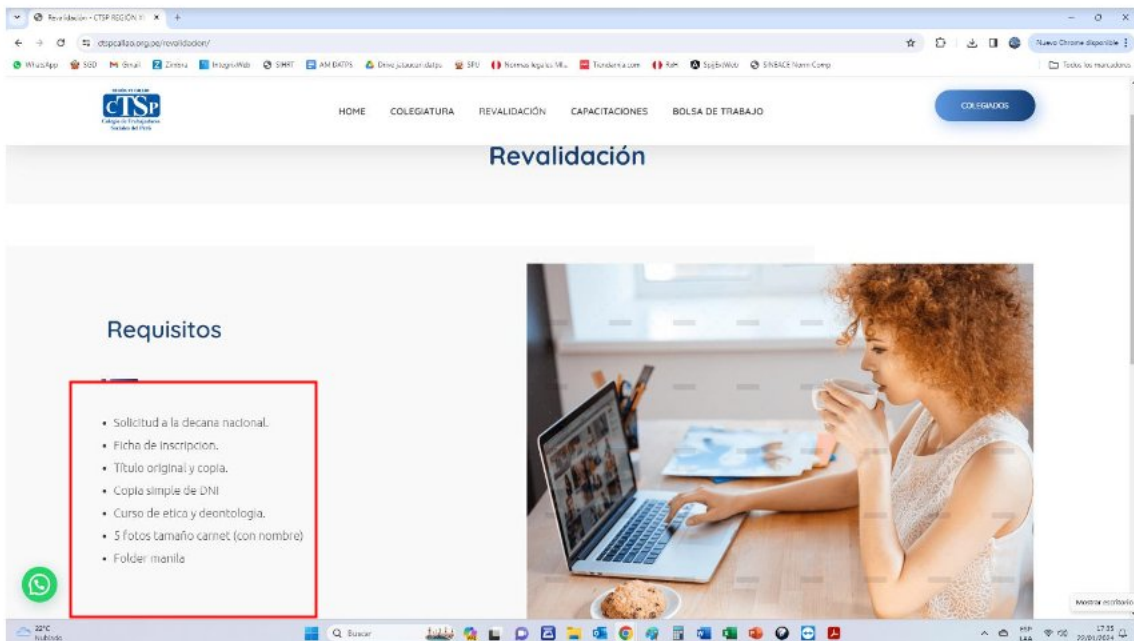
Revalidación - CTSP REGIÓN XI ×

ctspcallao.org.pe/revalidacion/

Nuevo Chrome disponible

WhatsApp SGD Gmail Zimbra IntegraWeb SIMIT AM DATPS Drive jutaacuri datps SFU Normas legales Mi... Transferencia.com RdH SpijExtWeb SINEACE Norm Comp

Todos los marcadores

CTSP
Colegio de Trabajadores Sociales del Perú

HOME COLEGIATURA REVALIDACIÓN CAPACITACIONES BOLSA DE TRABAJO

COLEGIADOS

Revalidación

Requisitos

• Solicitud a la decana nacional.
• Ficha de inscripcion.
• Titulo original y copia.
• Copia simple de DNI
• Curso de etica y deontologia.
• 5 fotos tamaño carnet (con nombre)
• Folder manila

Mostrar escritorio

22°C
Nublado

Buscar

ESP
LAA

17:35
22/01/2024